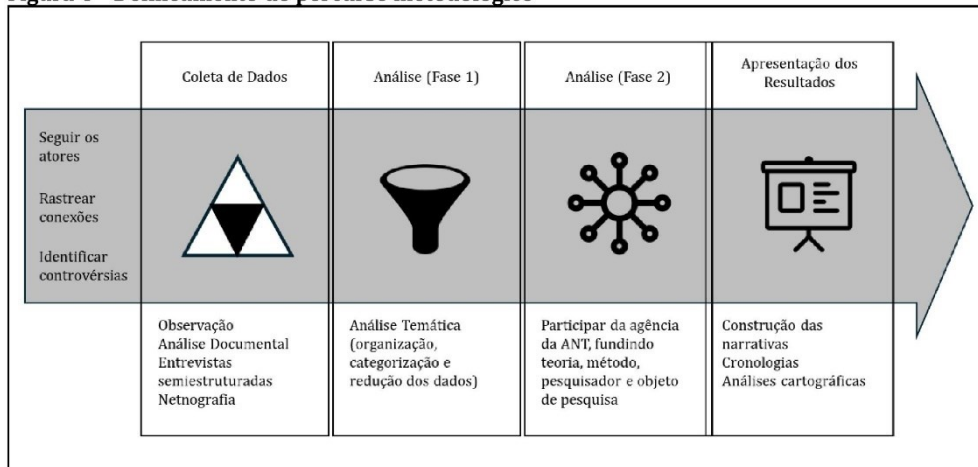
Figura 1 - Delineamento do percurso metodológico

Coleta de Dados

Análise (Fase 1)

Análise (Fase 2)

Apresentação dos Resultados

Seguir os atores

Rastrear conexões

Identificar controvérsias

Observação
Análise Documental
Entrevistas semiestruturadas
Netnografia

Análise Temática (organização, categorização e redução dos dados)

Participar da agência da ANT, fundindo teoria, método, pesquisador e objeto de pesquisa

Construção das narrativas
Cronologias
Análises cartográficas